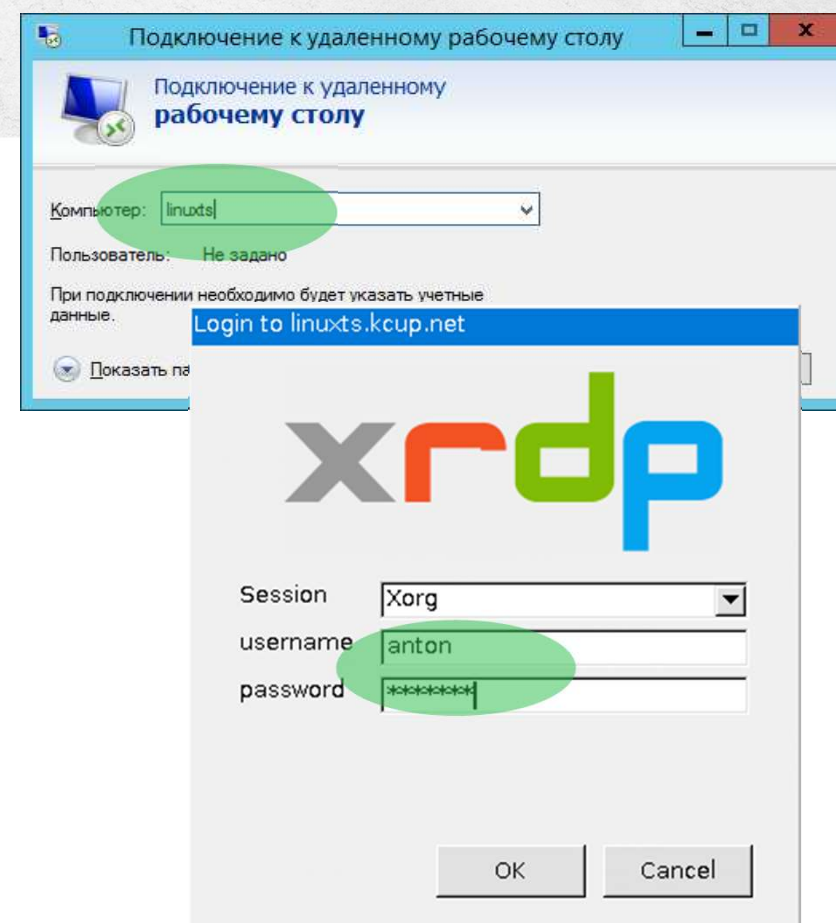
Подключение к удаленному рабочему столу

Подключение к удаленному
рабочему столу

Компьютер: linuxts

Пользователь: Не задано

При подключении необходимо будет указать учетные данные.

Показать па

Login to linuxts.kcup.net

xrdp

Session Xorg

username anton

password *******

OK

Cancel